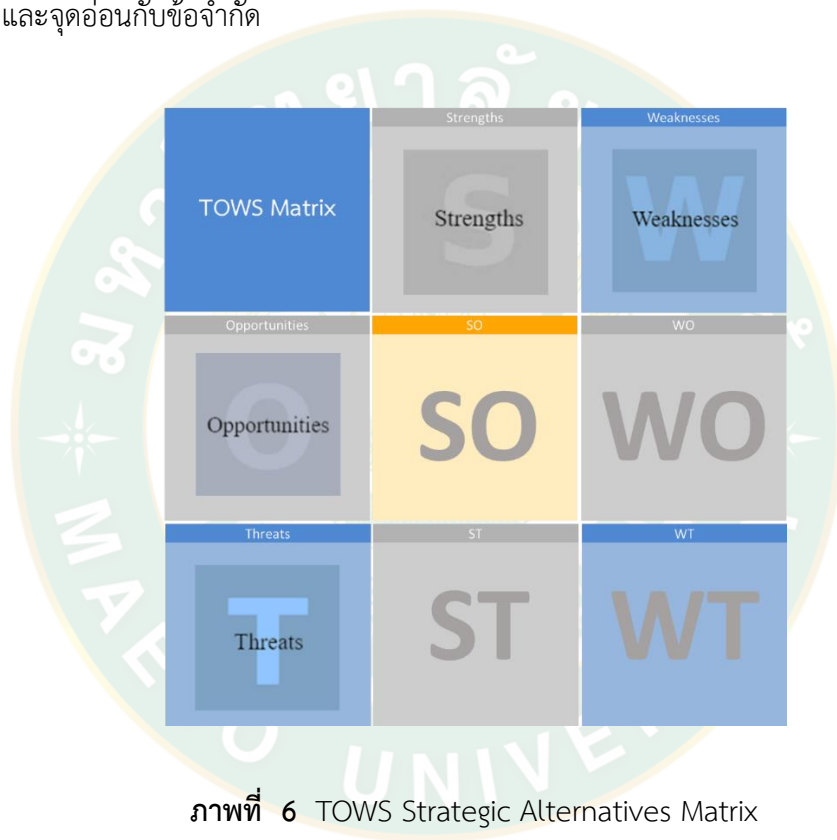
และจุดอ่อนกับข้อจำกัด

| TOWS Matrix | Strengths<br>S<br>Strengths | Weaknesses<br>W<br>Weaknesses |
|---|---|---|
| Opportunities<br>O<br>Opportunities | SO<br>SO | WO<br>WO |
| Threats<br>T<br>Threats | ST<br>ST | WT<br>WT |

**ภาพที่ 6** TOWS Strategic Alternatives Matrix